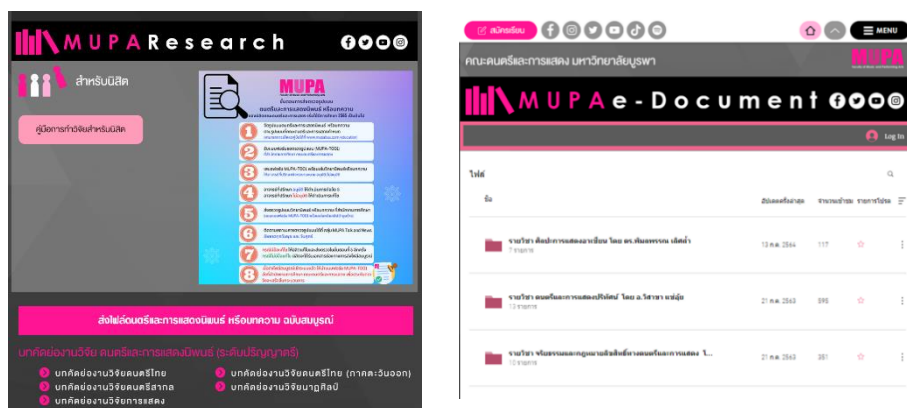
MUPA Research

สำหรับนิสิต

คู่มือการทำวิจัยสำหรับนิสิต

MUPA

ขั้นตอนการตีพิมพ์ผลงาน
ของนิสิตระดับปริญญาโทและเอก
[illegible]

1
2
3
4
5
6
7
8

ส่งไฟล์ดนตรีและการแสดงนิพนธ์ หรือบทความ ฉบับสมบูรณ์

บทคัดย่องานวิจัย ดนตรีและการแสดงนิพนธ์ (ระดับปริญญาตรี)

บทคัดย่องานวิจัยดนตรีไทย
บทคัดย่องานวิจัยดนตรีไทย (ภาคตะวันออก)
บทคัดย่องานวิจัยดนตรีสากล
บทคัดย่องานวิจัยนาฏศิลป์
บทคัดย่องานวิจัยการแสดง

สมัครเรียน

MENU

คณะดนตรีและการแสดง มหาวิทยาลัยบูรพา

MUPA

MUPA e-Document

Log In

ไฟล์

ชื่อ
อัปเดตครั้งล่าสุด
จำนวนเข้าชม
รายการโปรด

รายวิชา ศิลปะการแสดงอาเซียน โดย ดร.พิมลพรรณ เลิศล้ำ
7 รายการ
13 ก.ค. 2564
117

รายวิชา ดนตรีและการแสดงปริทัศน์ โดย อ.โสรยา แช่มุ้ย
13 รายการ
21 ก.ค. 2563
595

รายวิชา จริยธรรมและกฎหมายลิขสิทธิ์ทางดนตรีและการแสดง โ...
10 รายการ
21 ก.ค. 2563
351